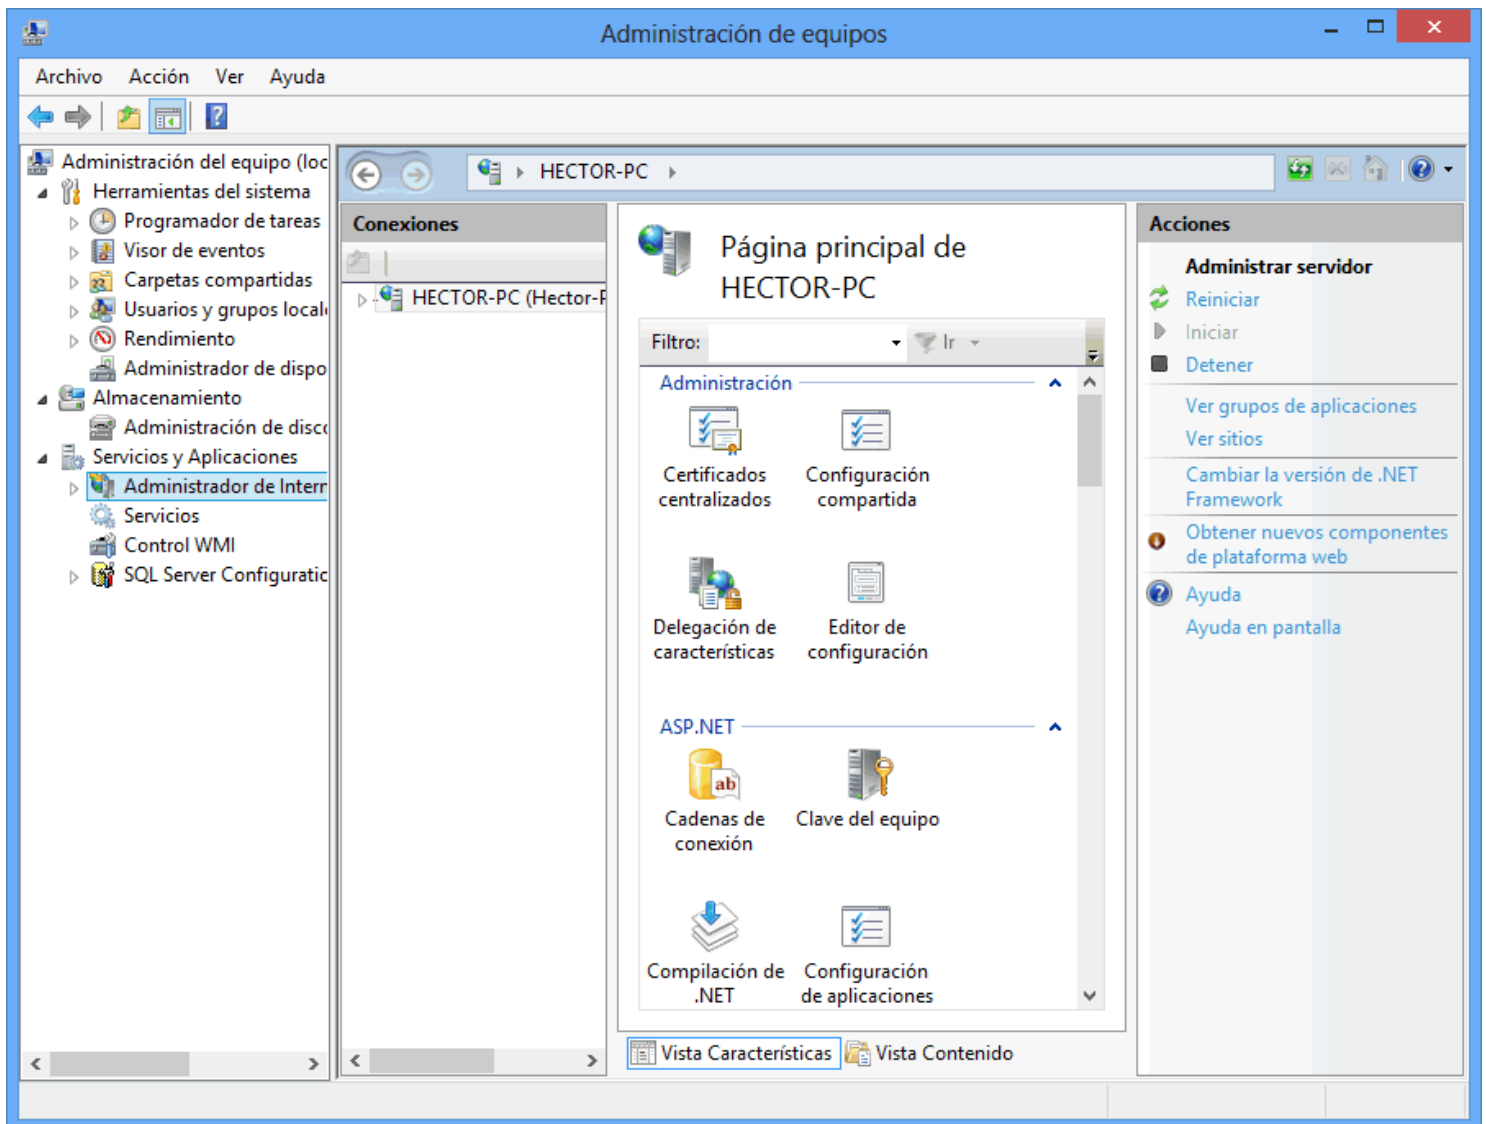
Administración de equipos

Archivo Acción Ver Ayuda

Administración del equipo (loc
Herramientas del sistema
Programador de tareas
Visor de eventos
Carpetas compartidas
Usuarios y grupos local
Rendimiento
Administrador de dispo
Almacenamiento
Administración de disc
Servicios y Aplicaciones
Administrador de Intern
Servicios
Control WMI
SQL Server Configuratic

HECTOR-PC

Conexiones

HECTOR-PC (Hector-P

Página principal de HECTOR-PC

Filtro: Ir

Administración

Certificados centralizados
Configuración compartida
Delegación de características
Editor de configuración

ASP.NET

Cadenas de conexión
Clave del equipo
Compilación de .NET
Configuración de aplicaciones

Vista Características
Vista Contenido

Acciones

Administrar servidor
Reiniciar
Iniciar
Detener
Ver grupos de aplicaciones
Ver sitios
Cambiar la versión de .NET Framework
Obtener nuevos componentes de plataforma web
Ayuda
Ayuda en pantalla